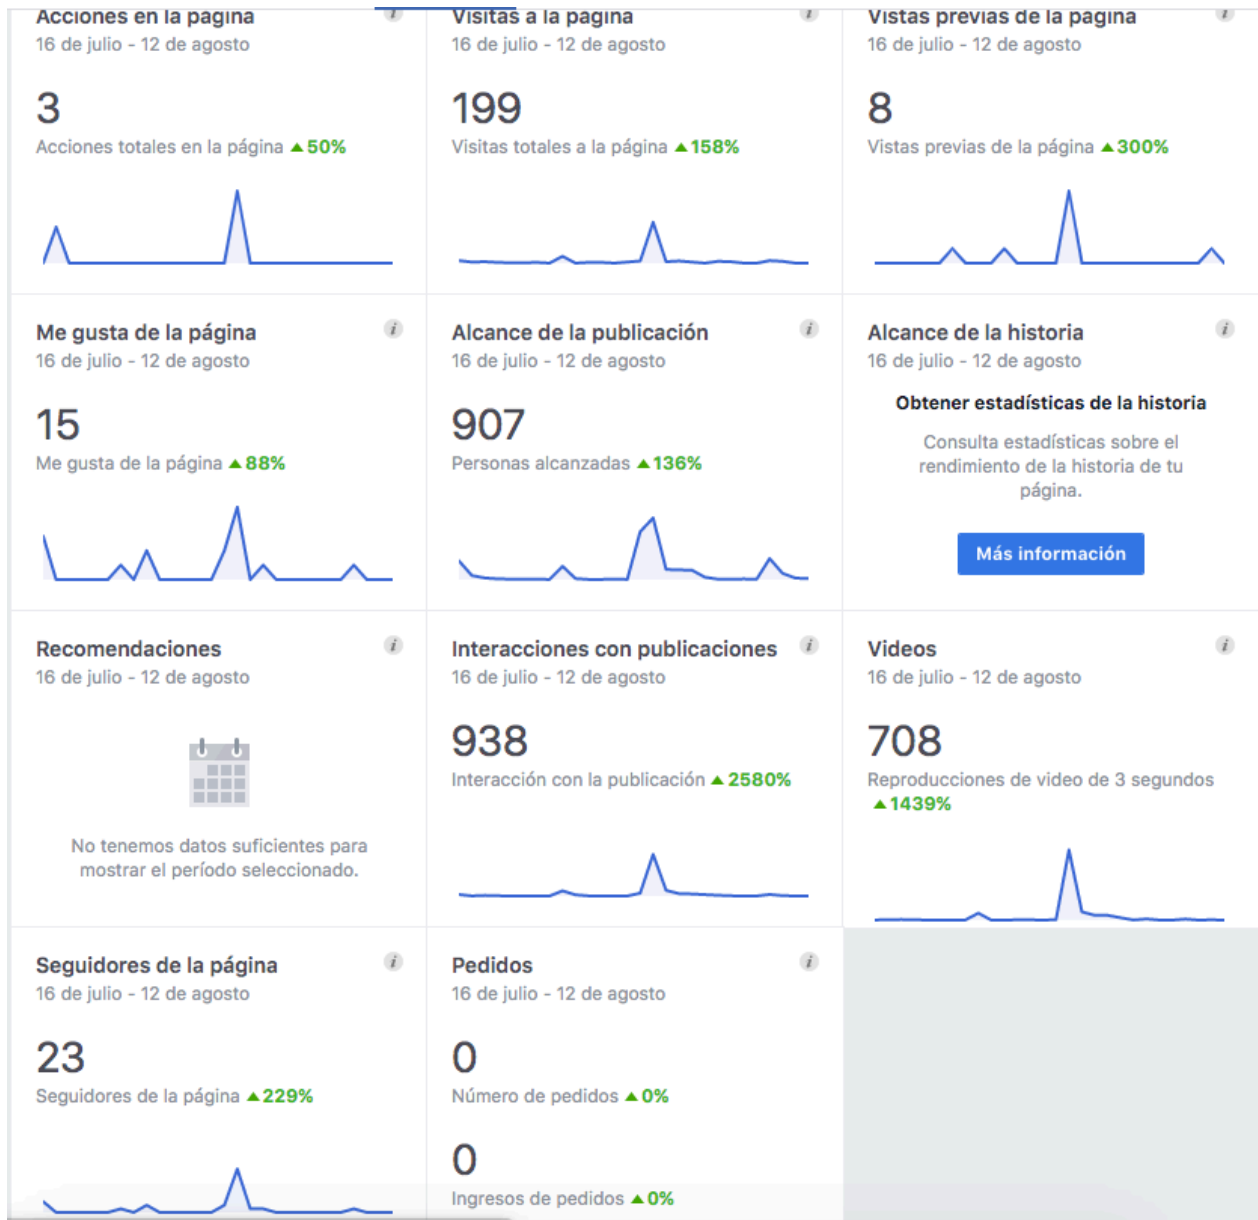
Acciones en la página
16 de julio - 12 de agosto

3
Acciones totales en la página ▲50%

Visitas a la página
16 de julio - 12 de agosto

199
Visitas totales a la página ▲158%

Vistas previas de la página
16 de julio - 12 de agosto

8
Vistas previas de la página ▲300%

Me gusta de la página
16 de julio - 12 de agosto

15
Me gusta de la página ▲88%

Alcance de la publicación
16 de julio - 12 de agosto

907
Personas alcanzadas ▲136%

Alcance de la historia
16 de julio - 12 de agosto

Obtener estadísticas de la historia

Consulta estadísticas sobre el rendimiento de la historia de tu página.

Más información

Recomendaciones
16 de julio - 12 de agosto

No tenemos datos suficientes para mostrar el período seleccionado.

Interacciones con publicaciones
16 de julio - 12 de agosto

938
Interacción con la publicación ▲2580%

Videos
16 de julio - 12 de agosto

708
Reproducciones de video de 3 segundos ▲1439%

Seguidores de la página
16 de julio - 12 de agosto

23
Seguidores de la página ▲229%

Pedidos
16 de julio - 12 de agosto

0
Número de pedidos ▲0%

0
Ingresos de pedidos ▲0%